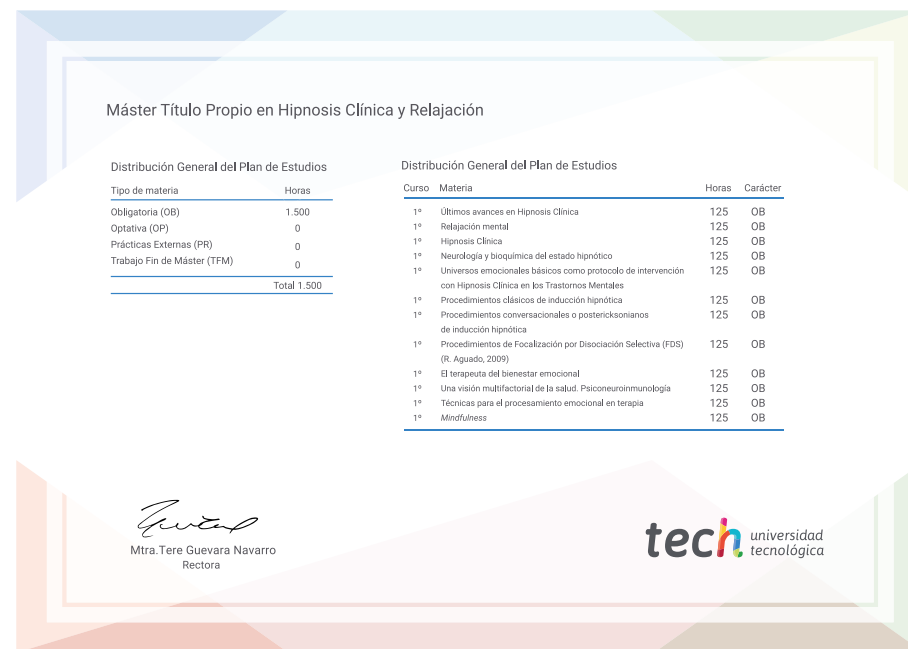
Máster Título Propio en Hipnosis Clínica y Relajación

Distribución General del Plan de Estudios

| Tipo de materia | Horas |
|---|---|
| Obligatoria (OB) | 1.500 |
| Optativa (OP) | 0 |
| Prácticas Externas (PR) | 0 |
| Trabajo Fin de Máster (TFM) | 0 |
| | Total 1.500 |

Distribución General del Plan de Estudios

| Curso | Materia | Horas | Carácter |
|---|---|---|---|
| 1º | Últimos avances en Hipnosis Clínica | 125 | OB |
| 1º | Relajación mental | 125 | OB |
| 1º | Hipnosis Clínica | 125 | OB |
| 1º | Neurología y bioquímica del estado hipnótico | 125 | OB |
| 1º | Universos emocionales básicos como protocolo de intervención con Hipnosis Clínica en los Trastornos Mentales | 125 | OB |
| 1º | Procedimientos clásicos de inducción hipnótica | 125 | OB |
| 1º | Procedimientos conversacionales o postericksonianos de inducción hipnótica | 125 | OB |
| 1º | Procedimientos de Focalización por Disociación Selectiva (FDS) (R. Aguado, 2009) | 125 | OB |
| 1º | El terapeuta del bienestar emocional | 125 | OB |
| 1º | Una visión multifactorial de la salud. Psiconeuroinmunología | 125 | OB |
| 1º | Técnicas para el procesamiento emocional en terapia | 125 | OB |
| 1º | *Mindfulness* | 125 | OB |

Mtra.Tere Guevara Navarro
Rectora

tech universidad tecnológica